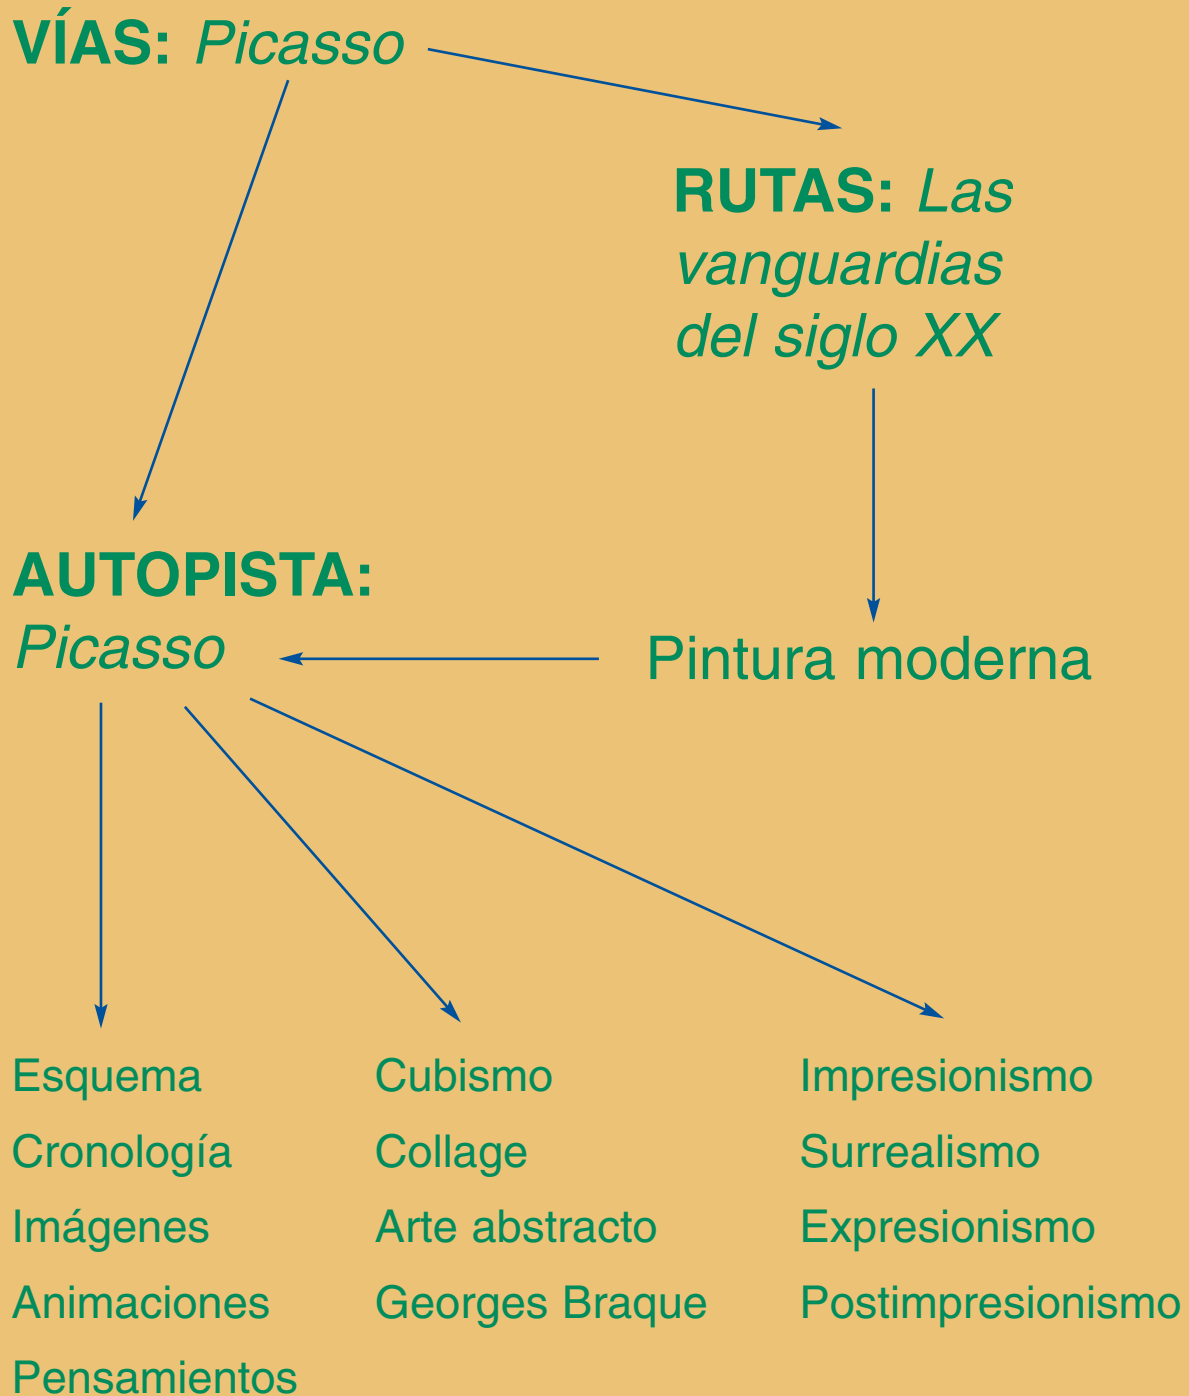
VÍAS: *Picasso*

RUTAS: *Las vanguardias del siglo XX*

AUTOPISTA: *Picasso*

Pintura moderna

Esquema
Cronología
Imágenes
Animaciones
Pensamientos

Cubismo
Collage
Arte abstracto
Georges Braque

Impresionismo
Surrealismo
Expresionismo
Postimpresionismo